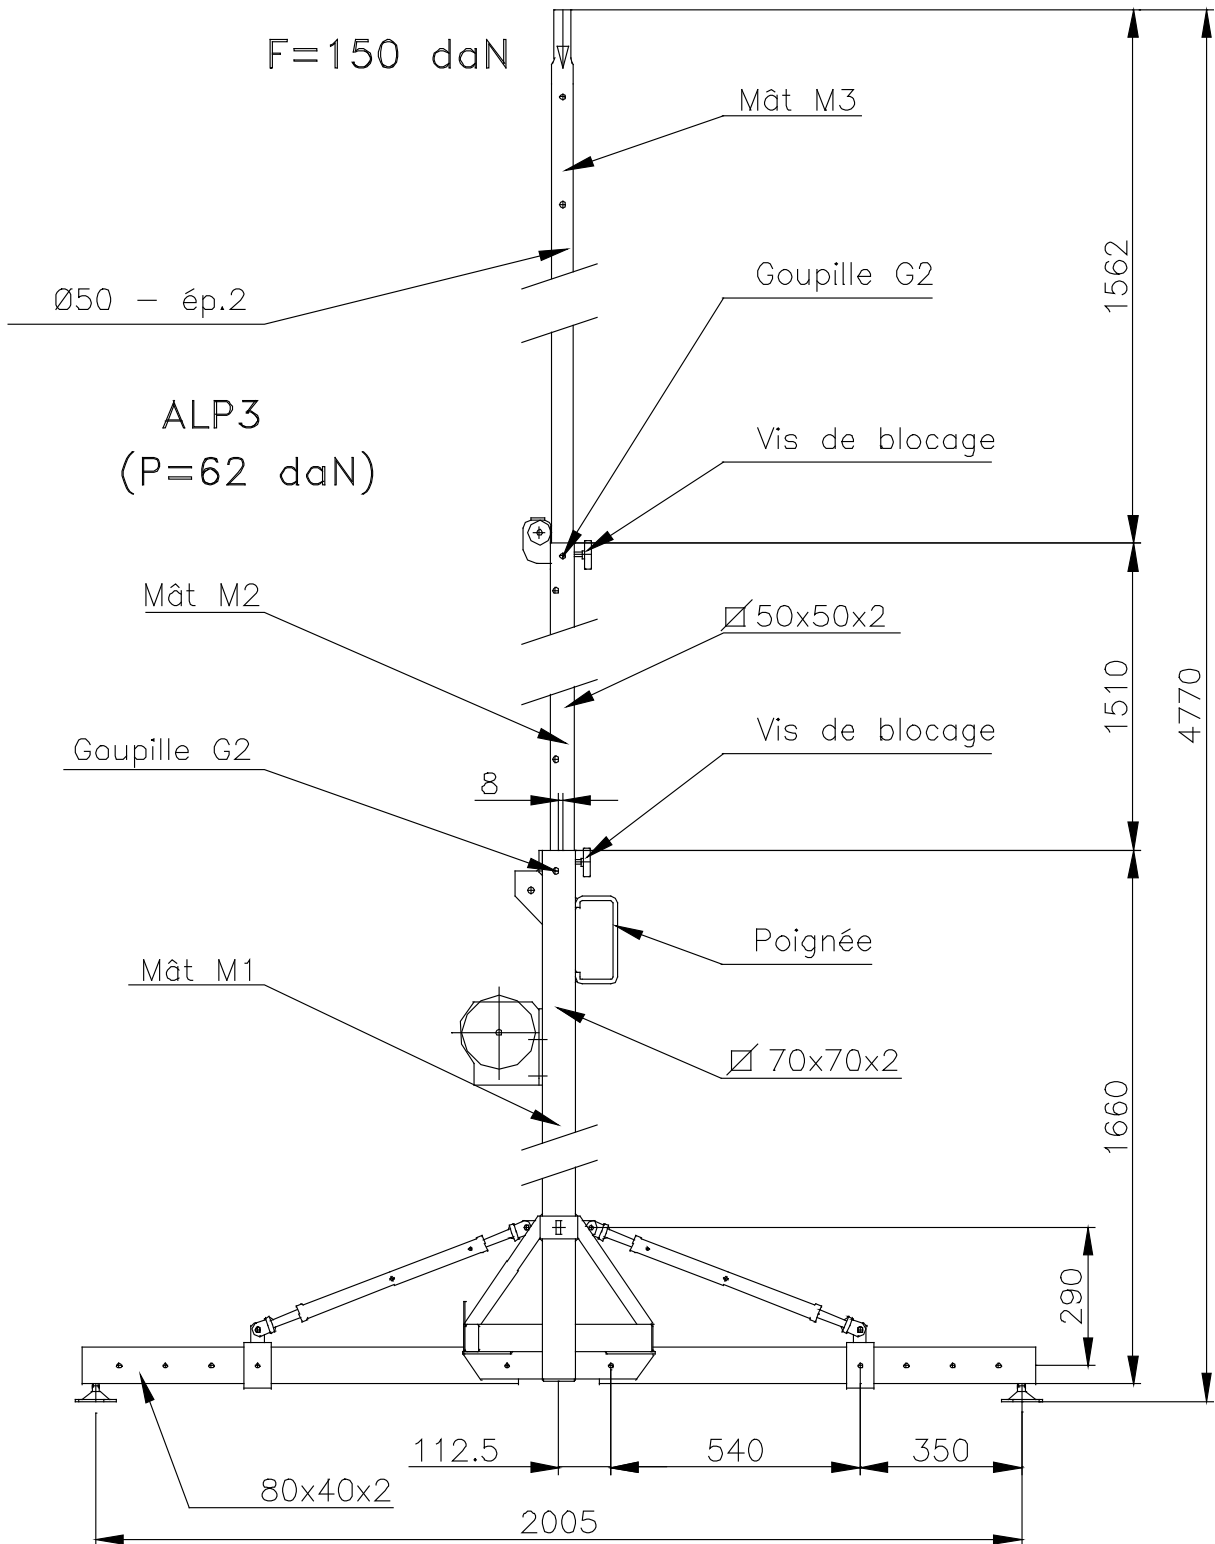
F=150 daN

Mât M3

Ø50 – ép.2

Goupille G2

1562

ALP3
(P=62 daN)

Vis de blocage

Mât M2

▱50x50x2

1510

4770

Goupille G2

Vis de blocage

8

Poignée

Mât M1

▱70x70x2

1660

290

112.5

540

350

80x40x2

2005